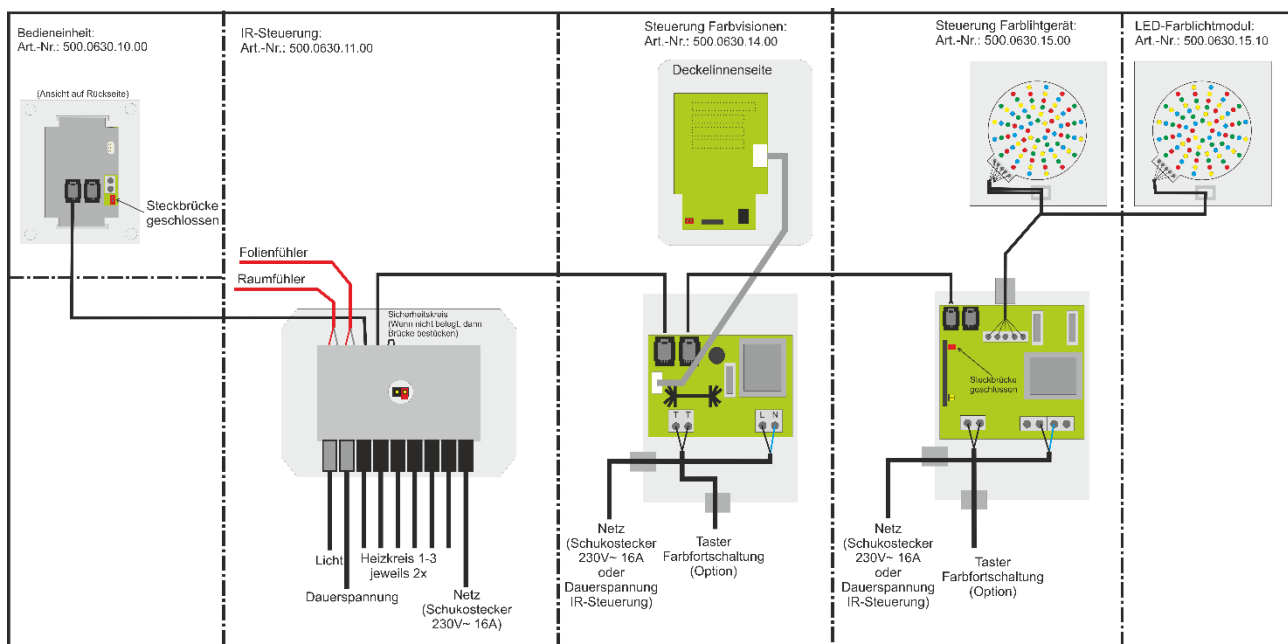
Bedieneinheit:
Art.-Nr.: 500.0630.10.00

(Ansicht auf Rückseite)

Steckbrücke geschlossen

IR-Steuerung:
Art.-Nr.: 500.0630.11.00

Folienfühler

Raumfühler

Sicherheitskreis (Wenn nicht belegt, dann Brücke bestücken)

Licht

Dauerspannung

Heizkreis 1-3 jeweils 2x

Netz (Schukostecker 230V~ 16A)

Steuerung Farbvisionen:
Art.-Nr.: 500.0630.14.00

Deckelinnenseite

T T

L N

Netz (Schukostecker 230V~ 16A oder Dauerspannung IR-Steuerung)

Taster Farbfortschaltung (Option)

Steuerung Farblihtgerät:
Art.-Nr.: 500.0630.15.00

Steckbrücke geschlossen

Netz (Schukostecker 230V~ 16A oder Dauerspannung IR-Steuerung)

Taster Farbfortschaltung (Option)

LED-Farblichtmodul:
Art.-Nr.: 500.0630.15.10